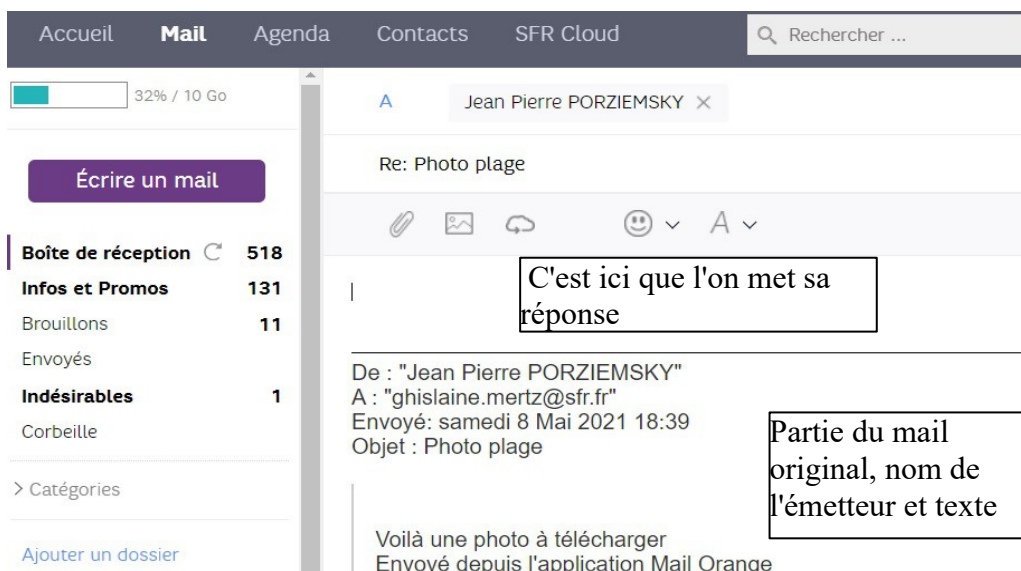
Accueil Mail Agenda Contacts SFR Cloud Rechercher ...

32% / 10 Go

Écrire un mail

Boîte de réception 518
Infos et Promos 131
Brouillons 11
Envoyés
Indésirables 1
Corbeille

> Catégories

Ajouter un dossier

A Jean Pierre PORZIEMSKY ×

Re: Photo plage

A

C'est ici que l'on met sa réponse

De : "Jean Pierre PORZIEMSKY"
A : "ghislaine.mertz@sfr.fr"
Envoyé: samedi 8 Mai 2021 18:39
Objet : Photo plage

Partie du mail original, nom de l'émetteur et texte

Voilà une photo à télécharger
Envoyé depuis l'application Mail Orange